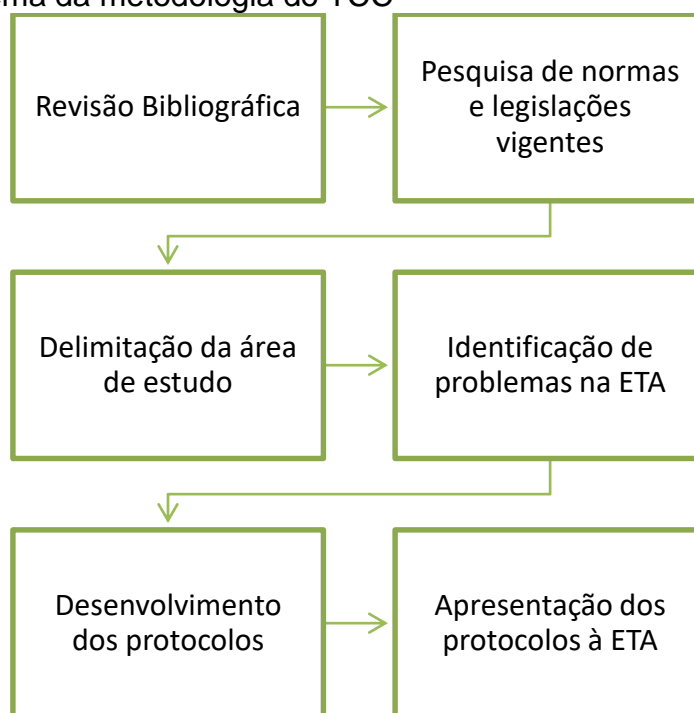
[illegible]ma da metodologia do TCC

Revisão Bibliográfica

Pesquisa de normas e legislações vigentes

Delimitação da área de estudo

Identificação de problemas na ETA

Desenvolvimento dos protocolos

Apresentação dos protocolos à ETA